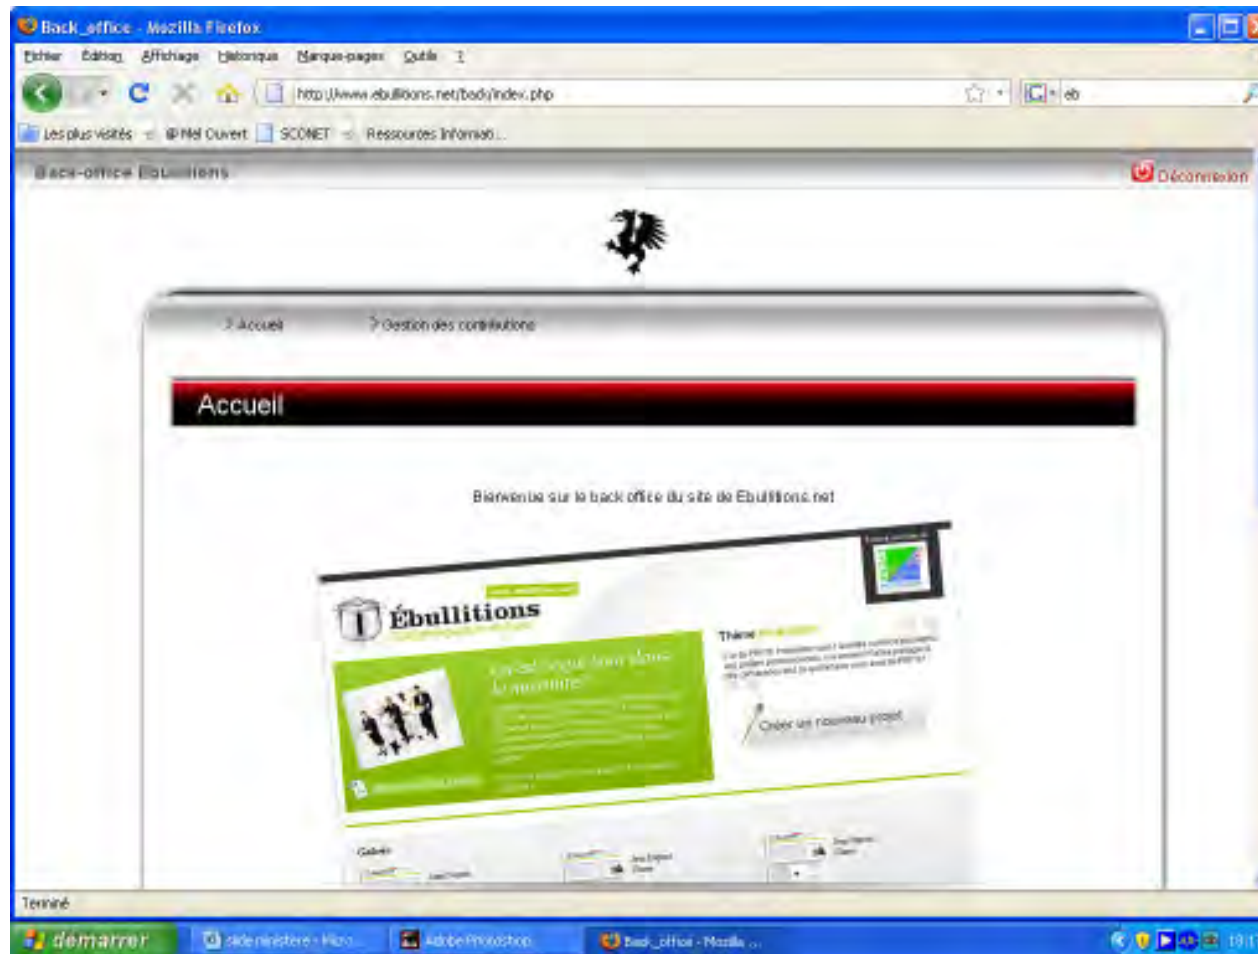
Back_office - Mozilla Firefox

Fichier Édition Affichage Historique Marque-pages Outils ?

http://www.ebullitions.net/back/index.php

Les plus visités Mél Ouvert SCONET Ressources Informati...

Back-office Ebullitions

Déconnexion

> Accueil > Gestion des contributions

Accueil

Bienvenue sur le back office du site de Ebullitions.net

Ébullitions

Thème

Créer un nouveau projet

Galerie

Terminé

démarrer

Adobe Photoshop

Back_office - Mozilla ...